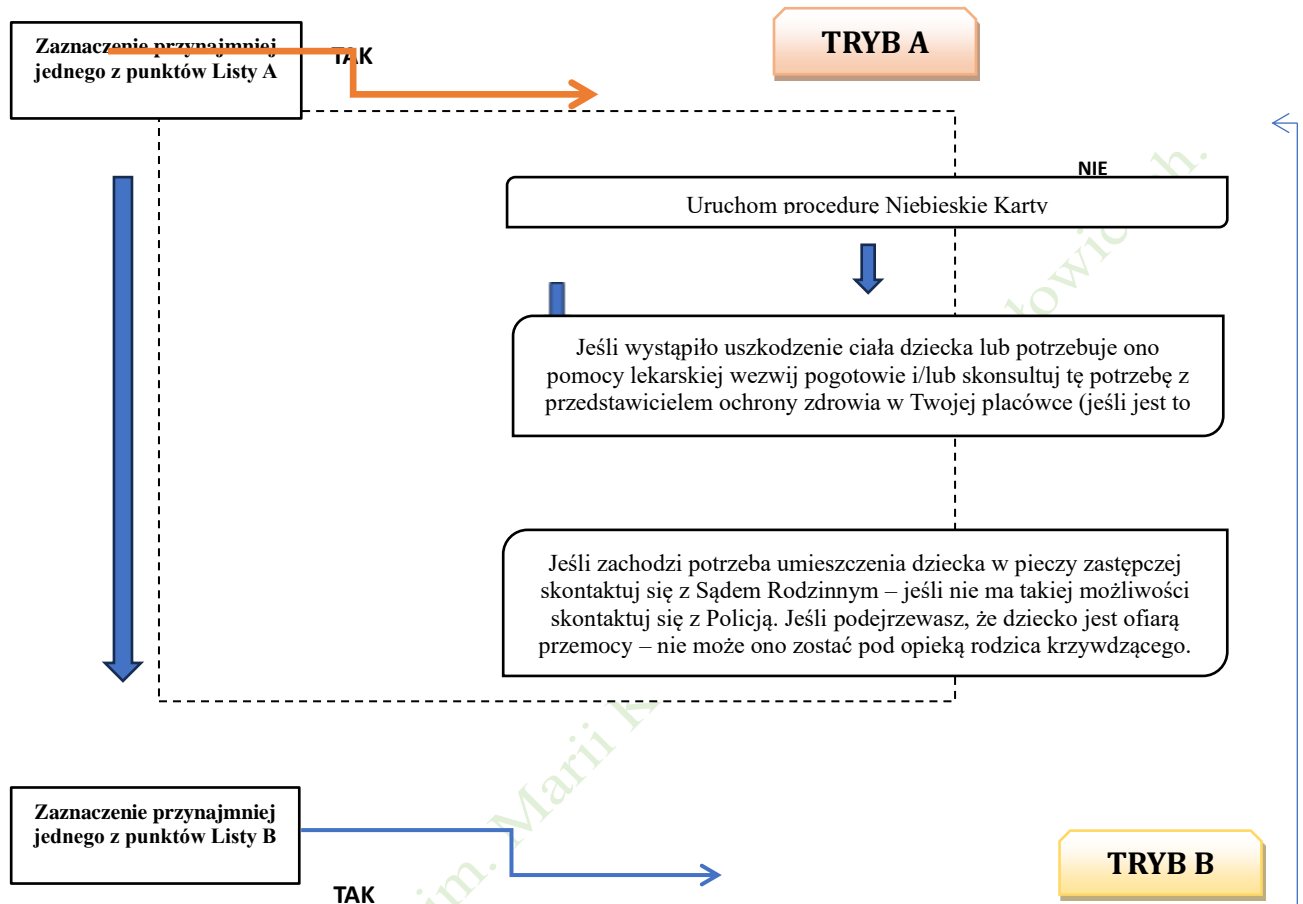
Zaznaczenie przynajmniej jednego z punktów Listy A

TAK

TRYB A

NIE

Uruchom procedure Niebieskie Karty

Jeśli wystąpiło uszkodzenie ciała dziecka lub potrzebuje ono pomocy lekarskiej wezwij pogotowie i/lub skonsultuj tę potrzebę z przedstawicielem ochrony zdrowia w Twojej placówce (jeśli jest to

Jeśli zachodzi potrzeba umieszczenia dziecka w pieczy zastępczej skontaktuj się z Sądem Rodzinnym – jeśli nie ma takiej możliwości skontaktuj się z Policją. Jeśli podejrzewasz, że dziecko jest ofiarą przemocy – nie może ono zostać pod opieką rodzica krzywdzącego.

Zaznaczenie przynajmniej jednego z punktów Listy B

TAK

TRYB B

im. Marii K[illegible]owic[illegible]h.